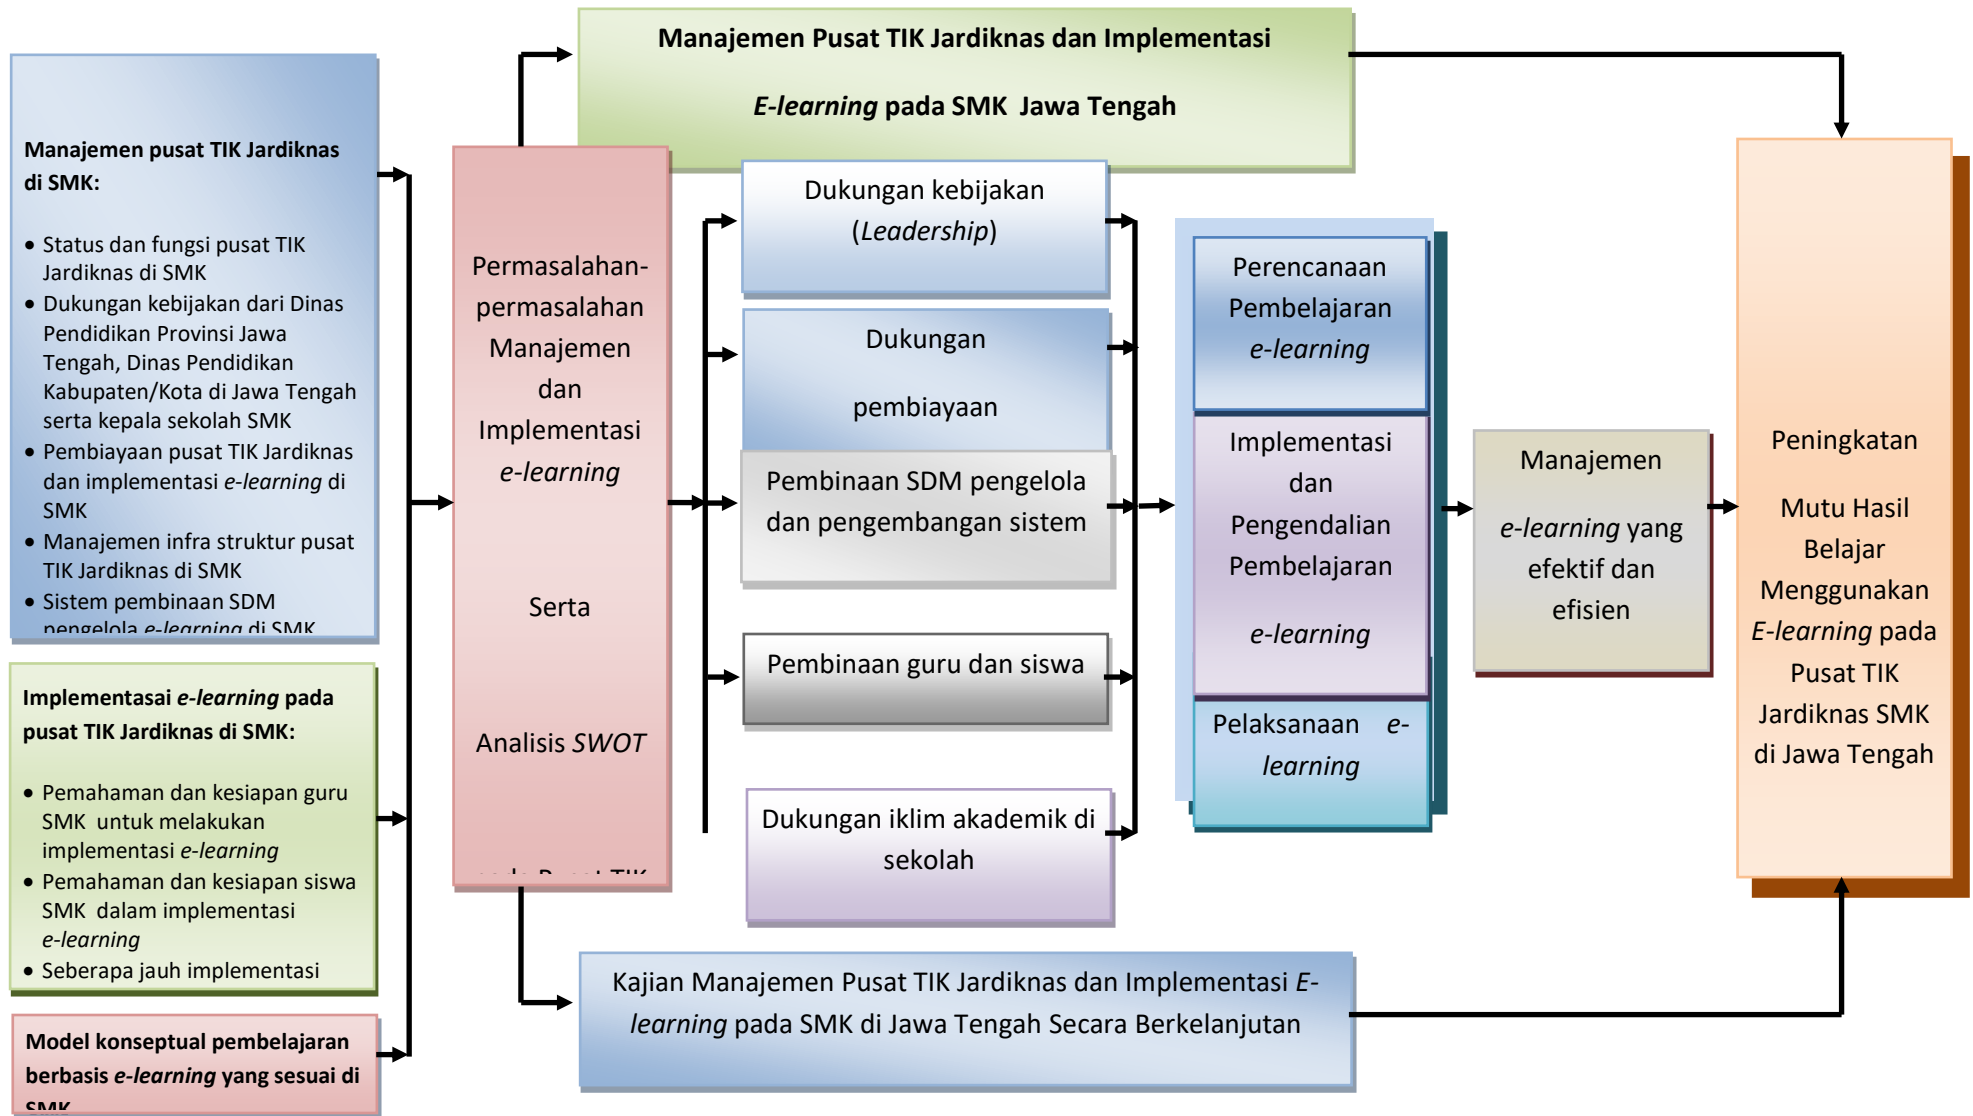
**Manajemen Pusat TIK Jardiknas dan Implementasi *E-learning* pada SMK Jawa Tengah**

**Manajemen pusat TIK Jardiknas di SMK:**

- Status dan fungsi pusat TIK Jardiknas di SMK
- Dukungan kebijakan dari Dinas Pendidikan Provinsi Jawa Tengah, Dinas Pendidikan Kabupaten/Kota di Jawa Tengah serta kepala sekolah SMK
- Pembiayaan pusat TIK Jardiknas dan implementasi *e-learning* di SMK
- Manajemen infra struktur pusat TIK Jardiknas di SMK
- Sistem pembinaan SDM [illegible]

**Implementasai *e-learning* pada pusat TIK Jardiknas di SMK:**

- Pemahaman dan kesiapan guru SMK untuk melakukan implementasi *e-learning*
- Pemahaman dan kesiapan siswa SMK dalam implementasi *e-learning*
- Seberapa jauh implementasi

**Model konseptual pembelajaran berbasis *e-learning* yang sesuai di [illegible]**

Permasalahan-permasalahan Manajemen dan Implementasi *e-learning*

Serta

Analisis *SWOT*

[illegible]

Dukungan kebijakan (*Leadership*)

Dukungan pembiayaan

Pembinaan SDM pengelola dan pengembangan sistem

Pembinaan guru dan siswa

Dukungan iklim akademik di sekolah

Perencanaan Pembelajaran *e-learning*

Implementasi dan Pengendalian Pembelajaran *e-learning*

Pelaksanaan *e-learning*

Manajemen *e-learning* yang efektif dan efisien

Peningkatan Mutu Hasil Belajar Menggunakan *E-learning* pada Pusat TIK Jardiknas SMK di Jawa Tengah

Kajian Manajemen Pusat TIK Jardiknas dan Implementasi *E-learning* pada SMK di Jawa Tengah Secara Berkelanjutan